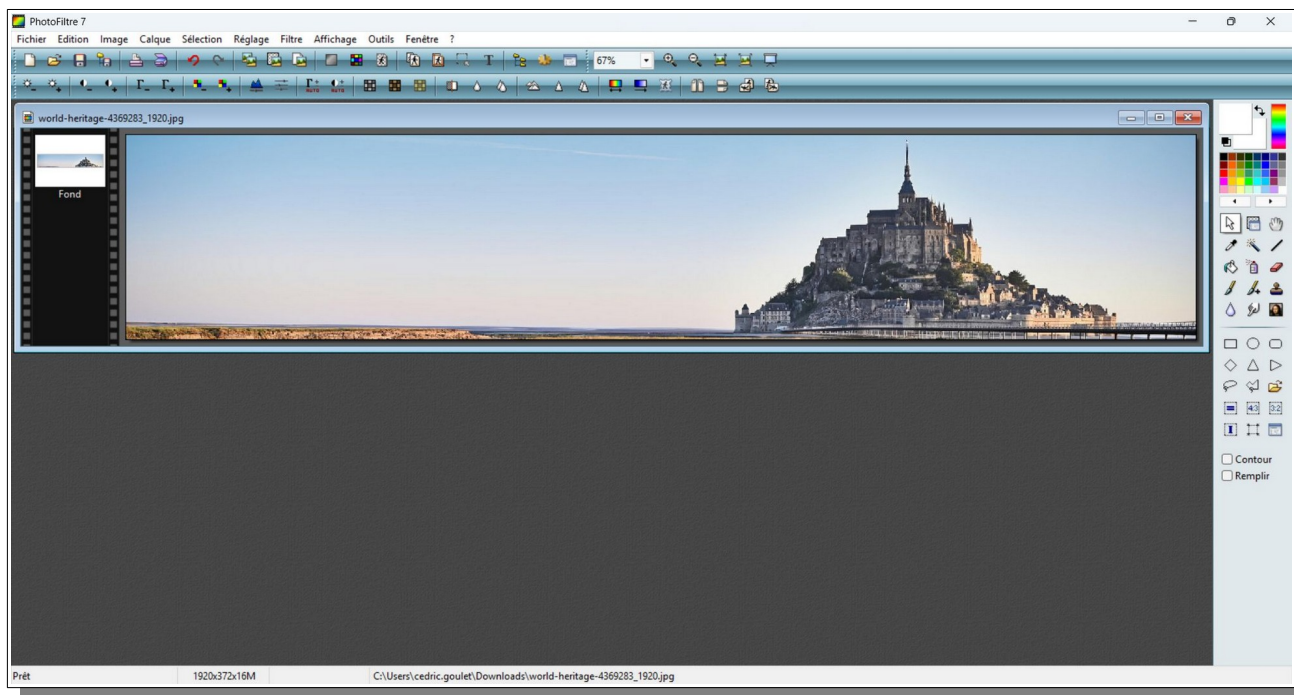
PhotoFiltre 7

Fichier Edition Image Calque Sélection Réglage Filtre Affichage Outils Fenêtre ?

67%

world-heritage-4369283_1920.jpg

Fond

Contour

Remplir

Prêt

1920x372x16M

C:\Users\cedric.goulet\Downloads\world-heritage-4369283_1920.jpg